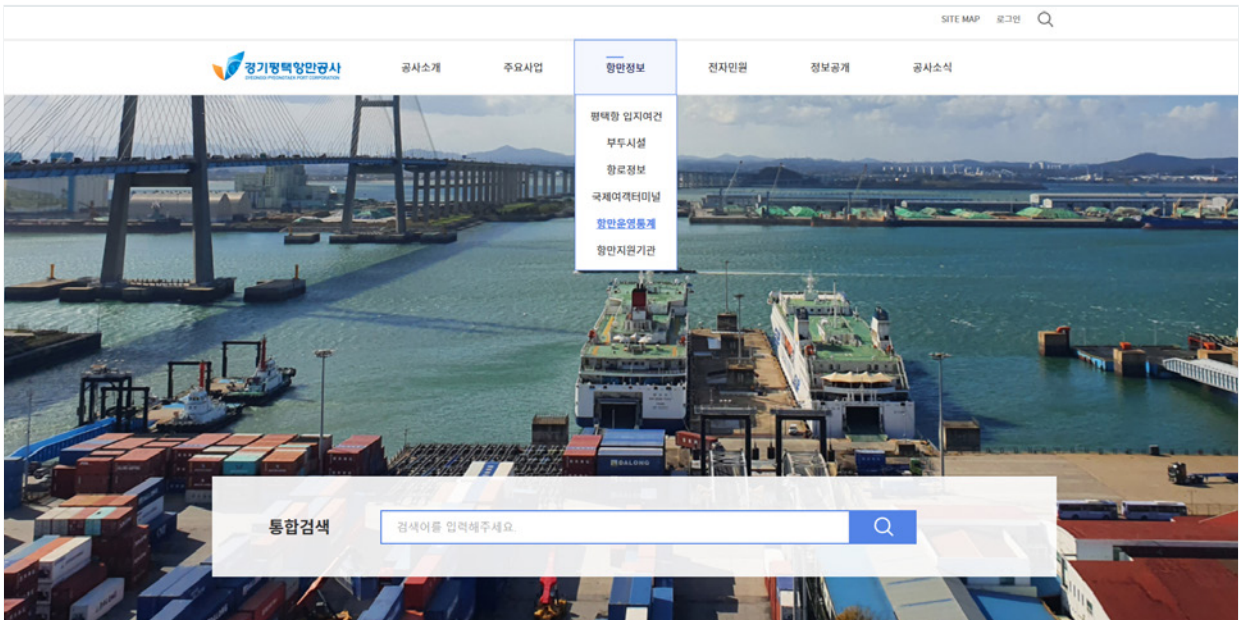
SITE MAP 로그인

경기평택항만공사
GYEONGGI PYEONGTAEK PORT CORPORATION

공사소개 주요사업 항만정보 전자민원 정보공개 공사소식

평택항 입지여건
부두시설
항로정보
국제여객터미널
항만운영통계
항만지원기관

DALONG

통합검색

검색어를 입력해주세요.